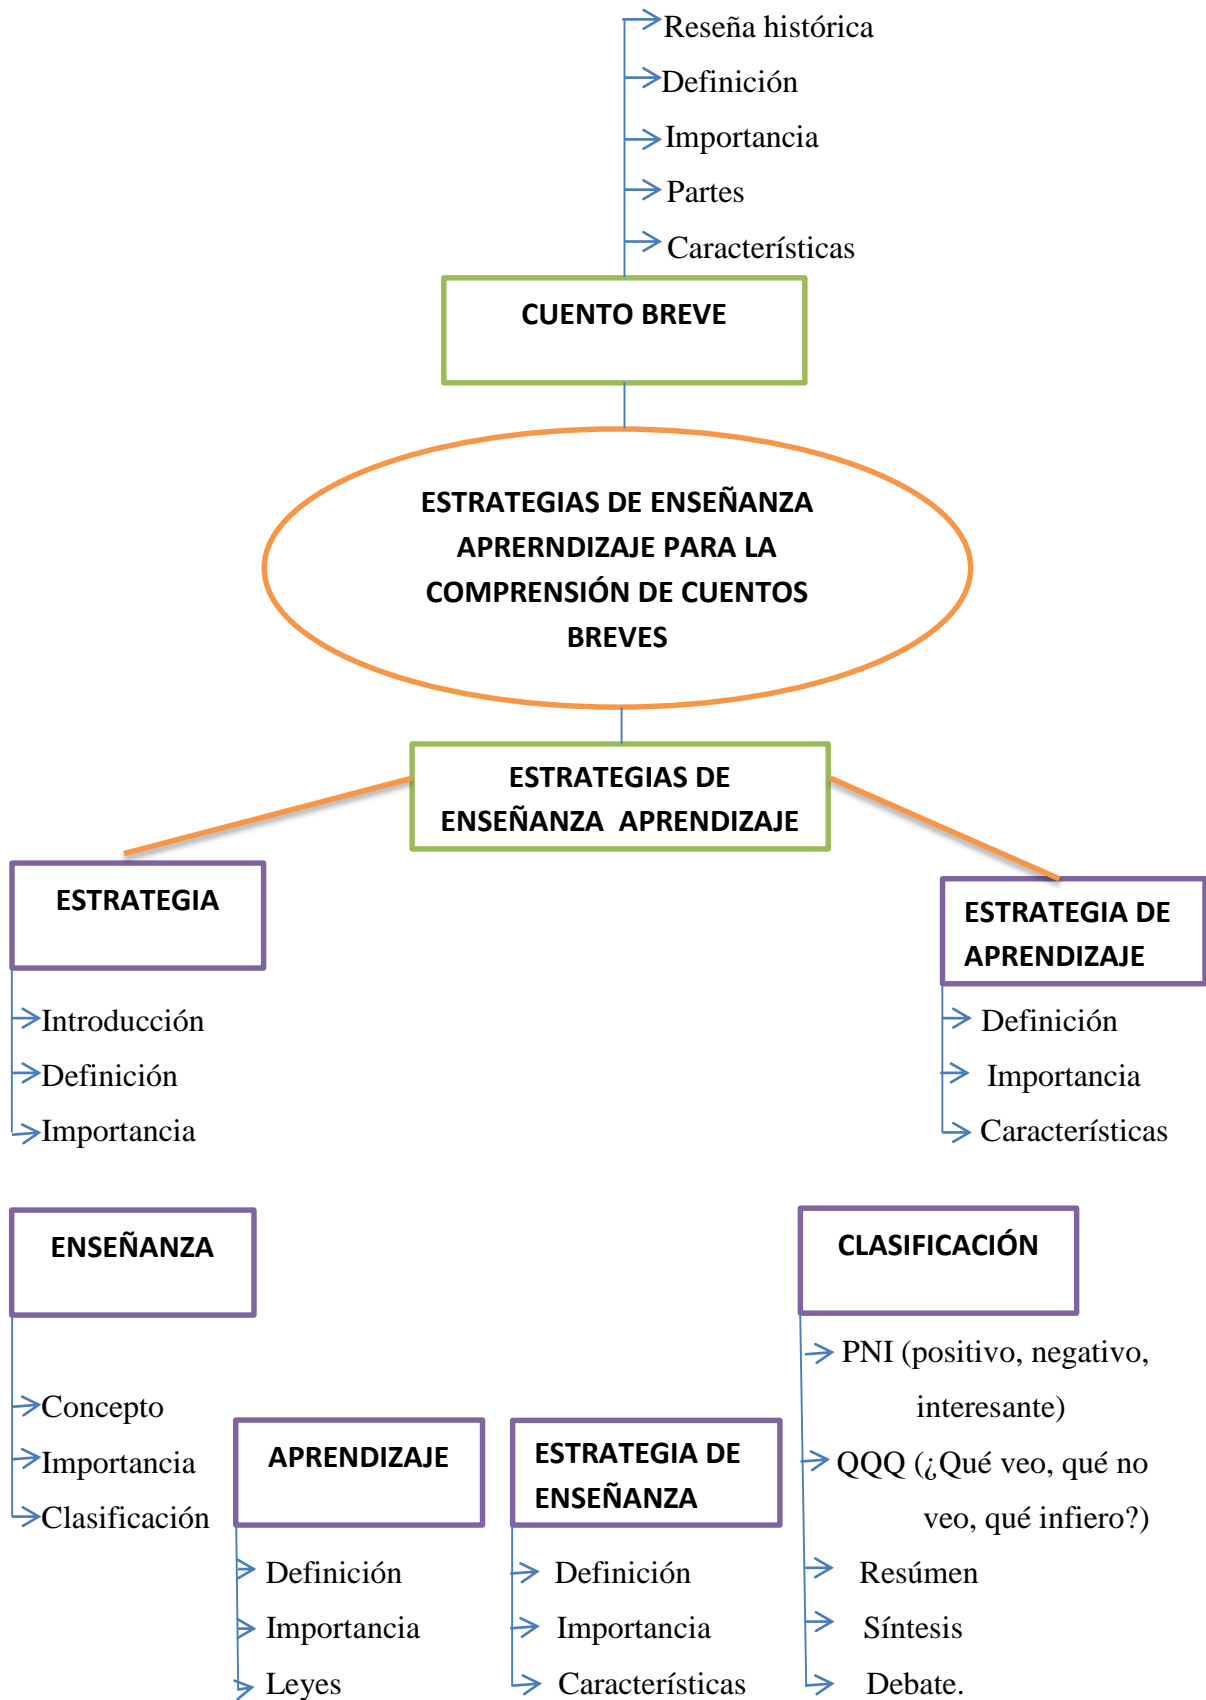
Reseña histórica
Definición
Importancia
Partes
Características

CUENTO BREVE

ESTRATEGIAS DE ENSEÑANZA APRERNDIZAJE PARA LA COMPRENSIÓN DE CUENTOS BREVES

ESTRATEGIAS DE ENSEÑANZA APRENDIZAJE

ESTRATEGIA
Introducción
Definición
Importancia

ESTRATEGIA DE APRENDIZAJE
Definición
Importancia
Características

ENSEÑANZA
Concepto
Importancia
Clasificación

APRENDIZAJE
Definición
Importancia
Leyes

ESTRATEGIA DE ENSEÑANZA
Definición
Importancia
Características

CLASIFICACIÓN
PNI (positivo, negativo, interesante)
QQQ (¿Qué veo, qué no veo, qué infiero?)
Resúmen
Síntesis
Debate.